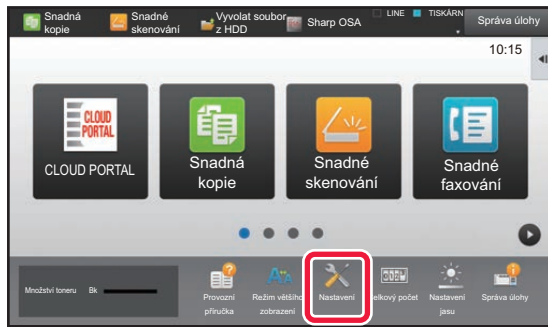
Snadná kopie
Snadné skenování
Vyvolat soubor z HDD
Sharp OSA
LINE
TISKÁRN
Správa úlohy
10:15

CLOUD PORTAL
CLOUD PORTAL
Snadná kopie
Snadné skenování
Snadné faxování

Množství toneru Bk
Provozní příručka
Režim většího zobrazení
Nastavení
elkový počet
Nastavení jasu
Správa úlohy